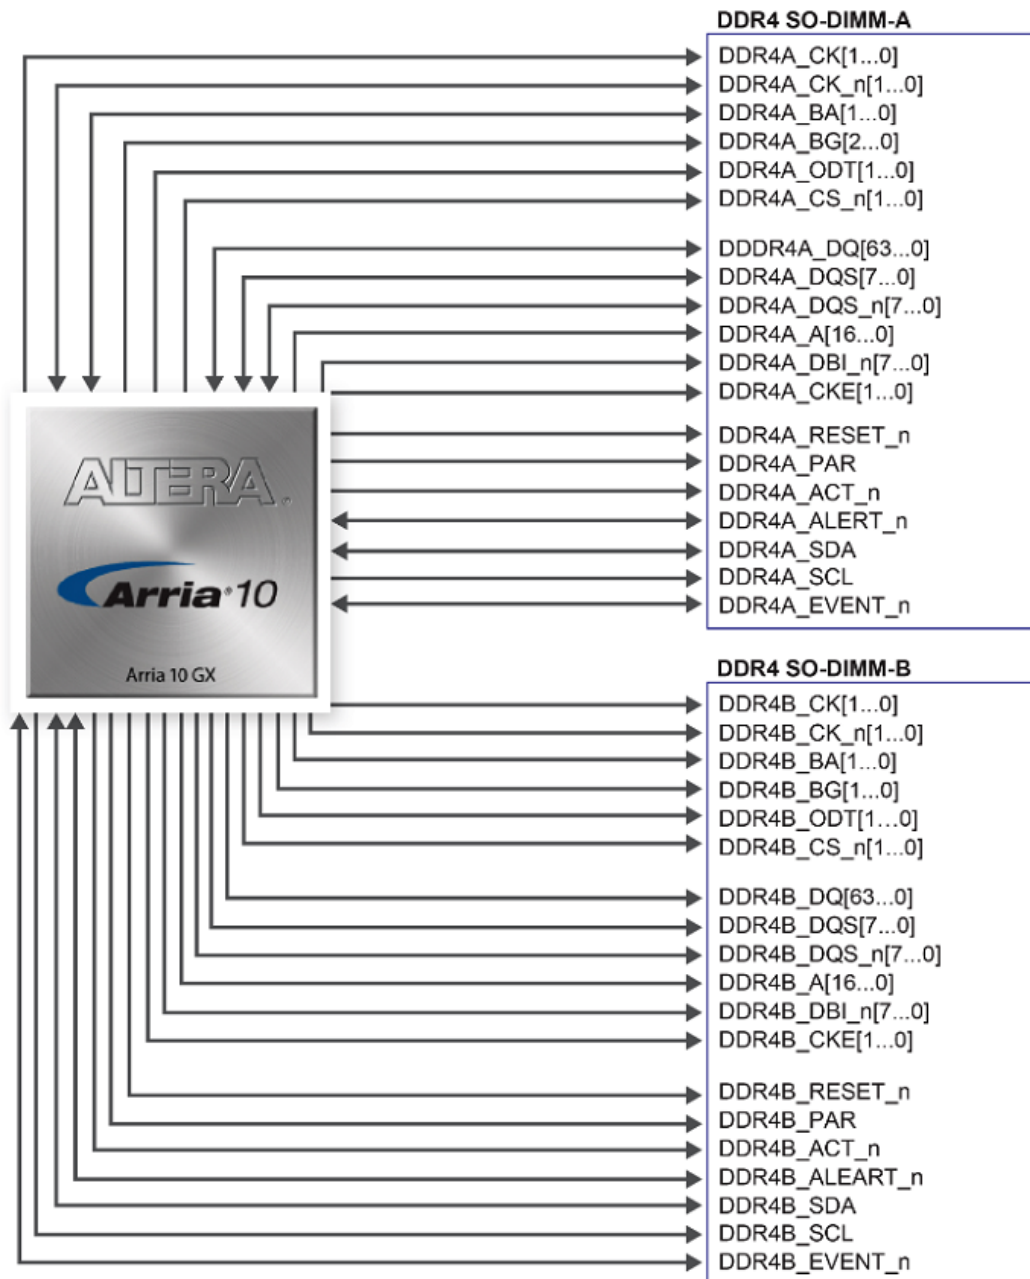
ALTERA
Arria 10
Arria 10 GX

DDR4 SO-DIMM-A
DDR4A_CK[1...0]
DDR4A_CK_n[1...0]
DDR4A_BA[1...0]
DDR4A_BG[2...0]
DDR4A_ODT[1...0]
DDR4A_CS_n[1...0]
DDDR4A_DQ[63...0]
DDR4A_DQS[7...0]
DDR4A_DQS_n[7...0]
DDR4A_A[16...0]
DDR4A_DBI_n[7...0]
DDR4A_CKE[1...0]
DDR4A_RESET_n
DDR4A_PAR
DDR4A_ACT_n
DDR4A_ALERT_n
DDR4A_SDA
DDR4A_SCL
DDR4A_EVENT_n

DDR4 SO-DIMM-B
DDR4B_CK[1...0]
DDR4B_CK_n[1...0]
DDR4B_BA[1...0]
DDR4B_BG[1...0]
DDR4B_ODT[1...0]
DDR4B_CS_n[1...0]
DDR4B_DQ[63...0]
DDR4B_DQS[7...0]
DDR4B_DQS_n[7...0]
DDR4B_A[16...0]
DDR4B_DBI_n[7...0]
DDR4B_CKE[1...0]
DDR4B_RESET_n
DDR4B_PAR
DDR4B_ACT_n
DDR4B_ALEART_n
DDR4B_SDA
DDR4B_SCL
DDR4B_EVENT_n